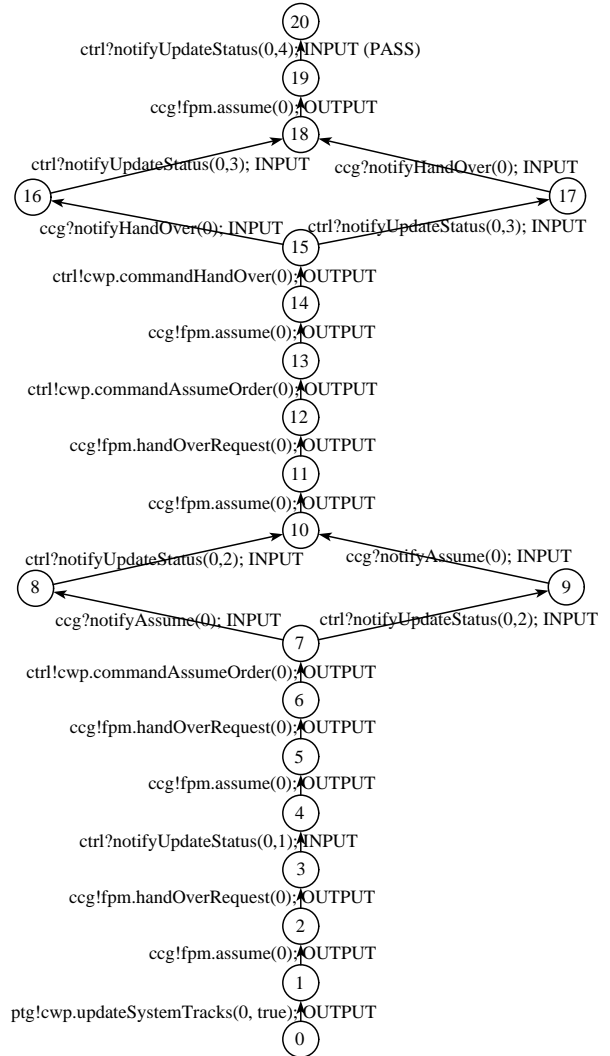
20
ctrl?notifyUpdateStatus(0,4); INPUT (PASS)
19
ccg!fpm.assume(0); OUTPUT
18
ctrl?notifyUpdateStatus(0,3); INPUT
ccg?notifyHandOver(0); INPUT
16
17
ccg?notifyHandOver(0); INPUT
ctrl?notifyUpdateStatus(0,3); INPUT
15
ctrl!cwp.commandHandOver(0); OUTPUT
14
ccg!fpm.assume(0); OUTPUT
13
ctrl!cwp.commandAssumeOrder(0); OUTPUT
12
ccg!fpm.handOverRequest(0); OUTPUT
11
ccg!fpm.assume(0); OUTPUT
10
ctrl?notifyUpdateStatus(0,2); INPUT
ccg?notifyAssume(0); INPUT
8
9
ccg?notifyAssume(0); INPUT
ctrl?notifyUpdateStatus(0,2); INPUT
7
ctrl!cwp.commandAssumeOrder(0); OUTPUT
6
ccg!fpm.handOverRequest(0); OUTPUT
5
ccg!fpm.assume(0); OUTPUT
4
ctrl?notifyUpdateStatus(0,1); INPUT
3
ccg!fpm.handOverRequest(0); OUTPUT
2
ccg!fpm.assume(0); OUTPUT
1
ptg!cwp.updateSystemTracks(0, true); OUTPUT
0